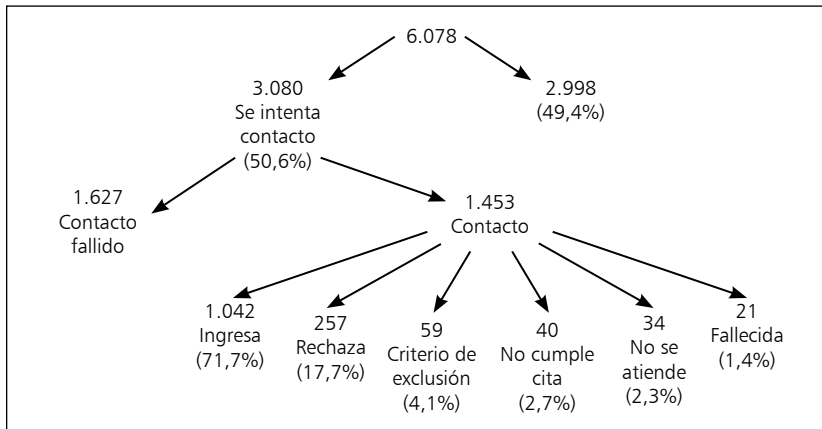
6.078

3.080
Se intenta contacto
(50,6%)

2.998
(49,4%)

1.627
Contacto fallido

1.453
Contacto

1.042
Ingresa
(71,7%)

257
Rechaza
(17,7%)

59
Criterio de exclusión
(4,1%)

40
No cumple cita
(2,7%)

34
No se atiende
(2,3%)

21
Fallecida
(1,4%)